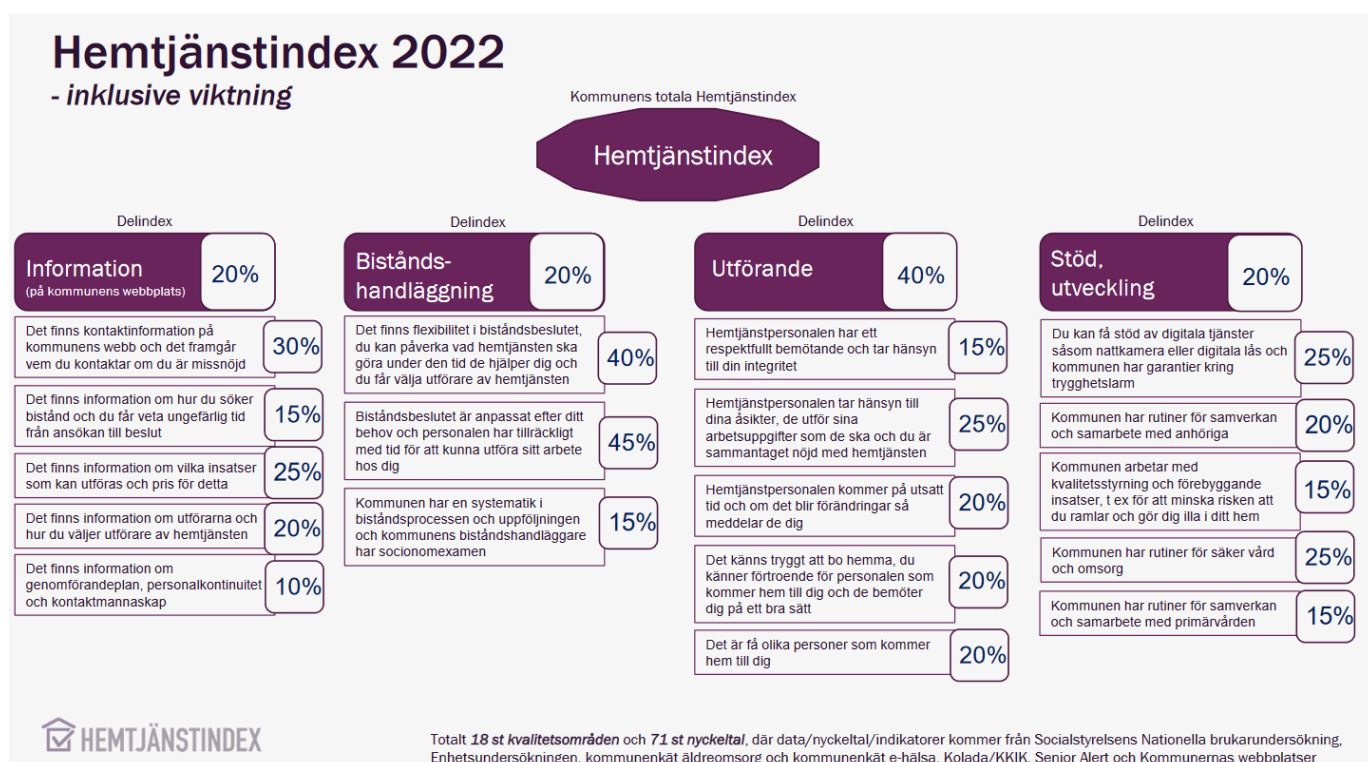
Hemtjänstindex 2022
- inklusive viktning

Kommunens totala Hemtjänstindex

Hemtjänstindex

Delindex

Information (på kommunens webbplats) 20%

Det finns kontaktinformation på kommunens webb och det framgår vem du kontaktar om du är missnöjd 30%

Det finns information om hur du söker bistånd och du får veta ungefärlig tid från ansökan till beslut 15%

Det finns information om vilka insatser som kan utföras och pris för detta 25%

Det finns information om utförarna och hur du väljer utförare av hemtjänsten 20%

Det finns information om genomförandeplan, personalkontinuitet och kontaktmannaskap 10%

Delindex

Biståndshandläggning 20%

Det finns flexibilitet i biståndsbeslutet, du kan påverka vad hemtjänsten ska göra under den tid de hjälper dig och du får välja utförare av hemtjänsten 40%

Biståndsbeslutet är anpassat efter ditt behov och personalen har tillräckligt med tid för att kunna utföra sitt arbete hos dig 45%

Kommunen har en systematik i biståndsprocessen och uppföljningen och kommunens biståndshandläggare har socionomexamen 15%

Delindex

Utförande 40%

Hemtjänstpersonalen har ett respektfullt bemötande och tar hänsyn till din integritet 15%

Hemtjänstpersonalen tar hänsyn till dina åsikter, de utför sina arbetsuppgifter som de ska och du är sammantaget nöjd med hemtjänsten 25%

Hemtjänstpersonalen kommer på utsatt tid och om det blir förändringar så meddelar de dig 20%

Det känns tryggt att bo hemma, du känner förtroende för personalen som kommer hem till dig och de bemöter dig på ett bra sätt 20%

Det är få olika personer som kommer hem till dig 20%

Delindex

Stöd, utveckling 20%

Du kan få stöd av digitala tjänster såsom nattkamera eller digitala lås och kommunen har garantier kring trygghetslarm 25%

Kommunen har rutiner för samverkan och samarbete med anhöriga 20%

Kommunen arbetar med kvalitetsstyrning och förebyggande insatser, t ex för att minska risken att du ramlar och gör dig illa i ditt hem 15%

Kommunen har rutiner för säker vård och omsorg 25%

Kommunen har rutiner för samverkan och samarbete med primärvården 15%

HEMTJÄNSTINDEX

Totalt 18 st kvalitetsområden och 71 st nyckeltal, där data/nyckeltal/indikatorer kommer från Socialstyrelsens Nationella brukarundersökning, Enhetsundersökningen, kommunenkät äldreomsorg och kommunenkät e-hälsa, Kolada/KKIK, Senior Alert och Kommunernas webbplatser